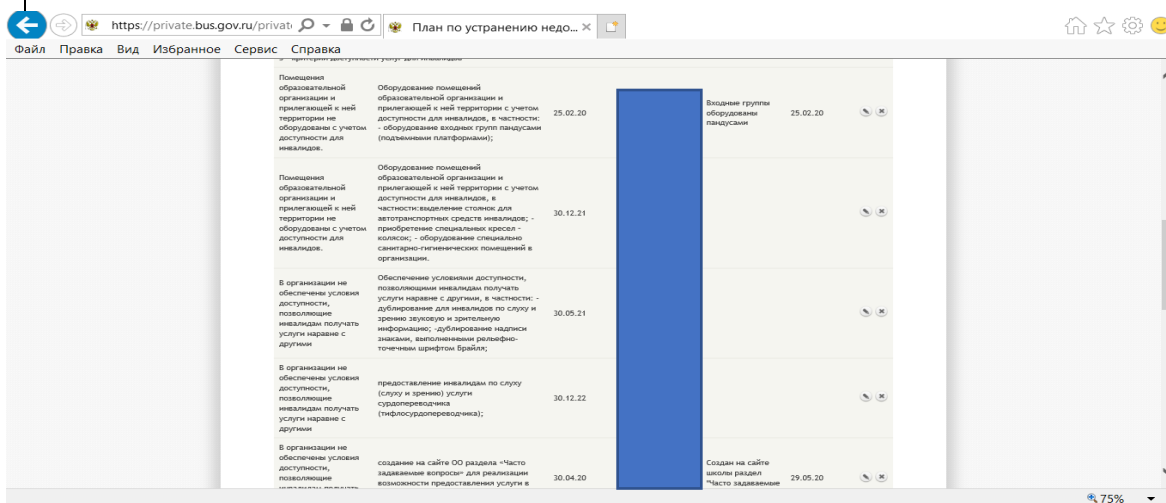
https://private.bus.gov.ru/privat

План по устранению недо...

Файл Правка Вид Избранное Сервис Справка

| | | | | | | |
|---|---|---|---|---|---|---|
| Помещения образовательной организации и прилегающей к ней территории не оборудованы с учетом доступности для инвалидов. | Оборудование помещений образовательной организации и прилегающей к ней территории с учетом доступности для инвалидов, в частности: - оборудование входных групп пандусами (подъемными платформами); | 25.02.20 | | Входные группы оборудованы пандусами | 25.02.20 | |
| Помещения образовательной организации и прилегающей к ней территории не оборудованы с учетом доступности для инвалидов. | Оборудование помещений образовательной организации и прилегающей к ней территории с учетом доступности для инвалидов, в частности:выделение стоянок для автотранспортных средств инвалидов; - приобретение специальных кресел - колясок; - оборудование специально санитарно-гигиенических помещений в организации. | 30.12.21 | | | | |
| В организации не обеспечены условия доступности, позволяющие инвалидам получать услуги наравне с другими | Обеспечение условиями доступности, позволяющими инвалидам получать услуги наравне с другими, в частности: - дублирование для инвалидов по слуху и зрению звуковой и зрительной информацию; -дублирование надписи знаками, выполненными рельефно-точечным шрифтом Брайля; | 30.05.21 | | | | |
| В организации не обеспечены условия доступности, позволяющие инвалидам получать услуги наравне с другими | предоставление инвалидам по слуху (слуху и зрению) услуги сурдопереводчика (тифлосурдопереводчика); | 30.12.22 | | | | |
| В организации не обеспечены условия доступности, позволяющие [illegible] | создание на сайте ОО раздела «Часто задаваемые вопросы» для реализации возможности предоставления услуги в | 30.04.20 | | Создан на сайте школы раздел "Часто задаваемые | 29.05.20 | |

75%